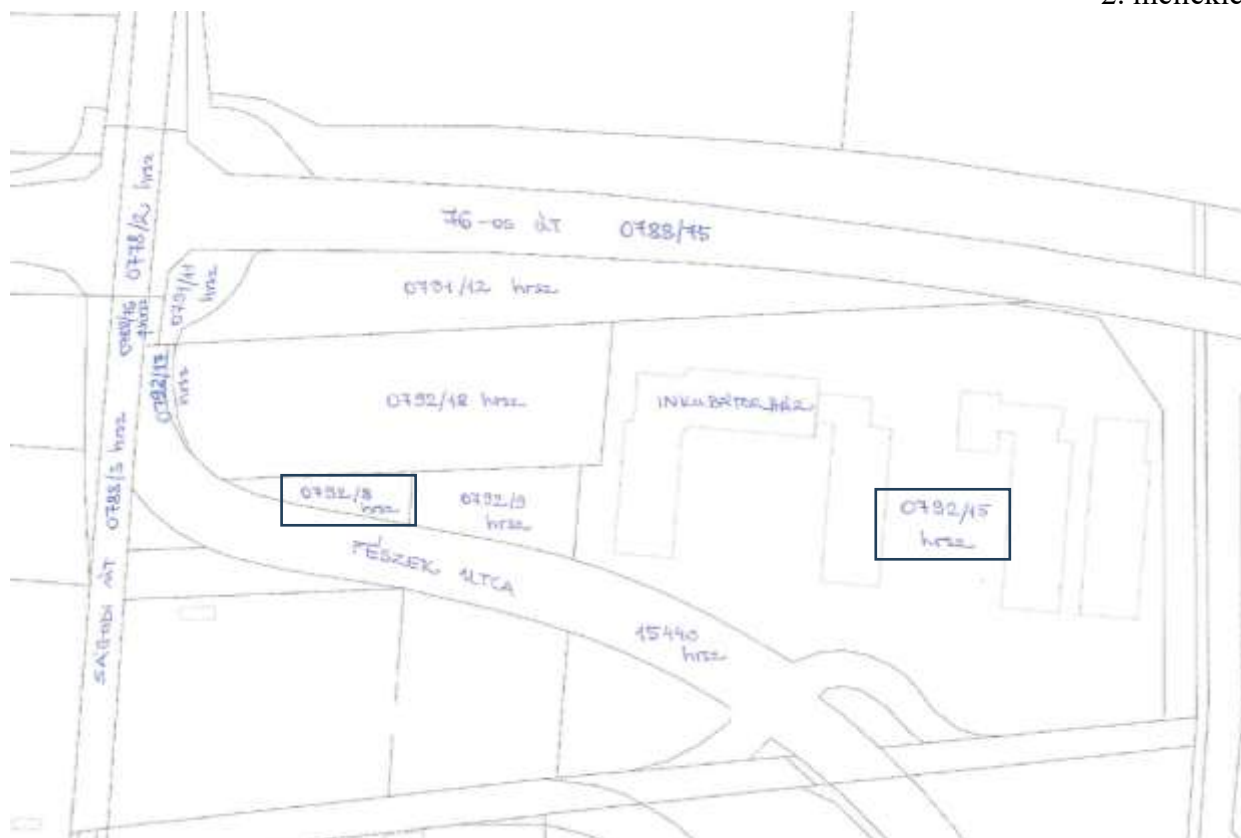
2. melléklet

76-os út 0788/15

0778/2 hrsz

0791/11 hrsz

0791/12 hrsz

0788/16 hrsz

0792/13 hrsz

0792/12 hrsz

INKUBÁTORHÁZ

0788/13 hrsz

0792/8 hrsz

0792/9 hrsz

0792/15 hrsz

SAGVÁRI út

PÉSZEK UTCA

15440 hrsz